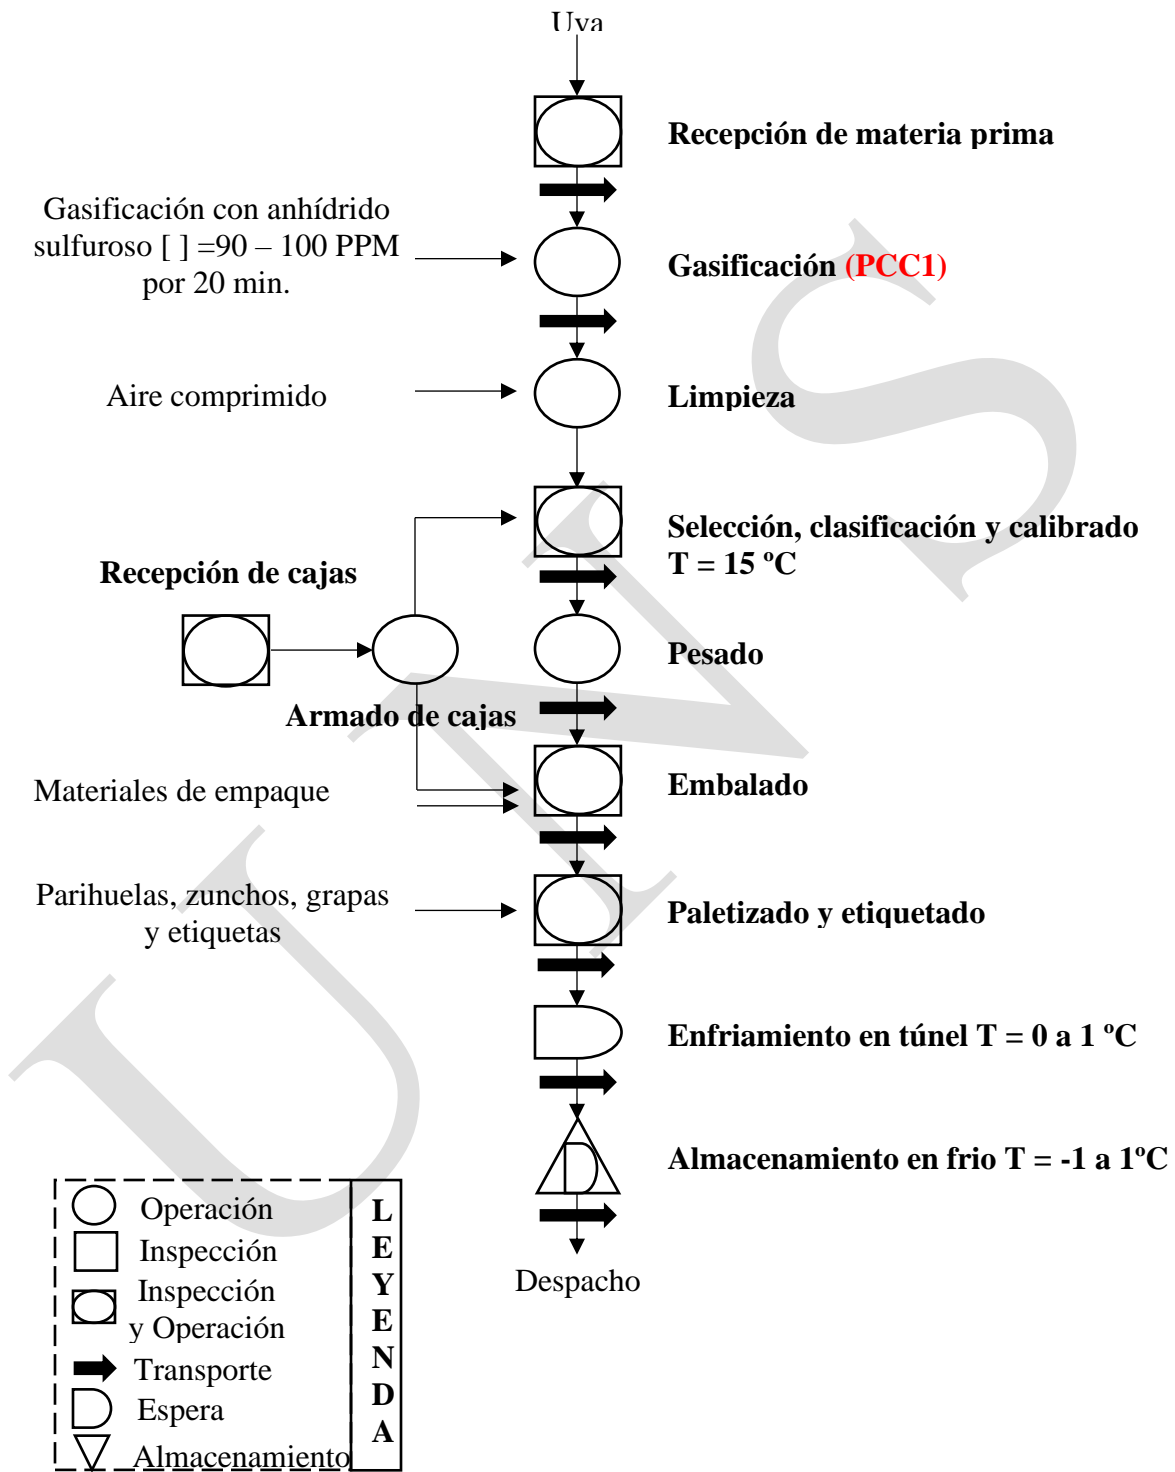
Uva

Recepción de materia prima

Gasificación con anhídrido sulfuroso [ ] =90 – 100 PPM por 20 min.

Gasificación (PCC1)

Aire comprimido

Limpieza

Selección, clasificación y calibrado T = 15 ºC

Recepción de cajas

Pesado

Armado de cajas

Materiales de empaque

Embalado

Parihuelas, zunchos, grapas y etiquetas

Paletizado y etiquetado

Enfriamiento en túnel T = 0 a 1 ºC

Almacenamiento en frio T = -1 a 1ºC

Despacho

Operación
Inspección
Inspección y Operación
Transporte
Espera
Almacenamiento

LEYENDA